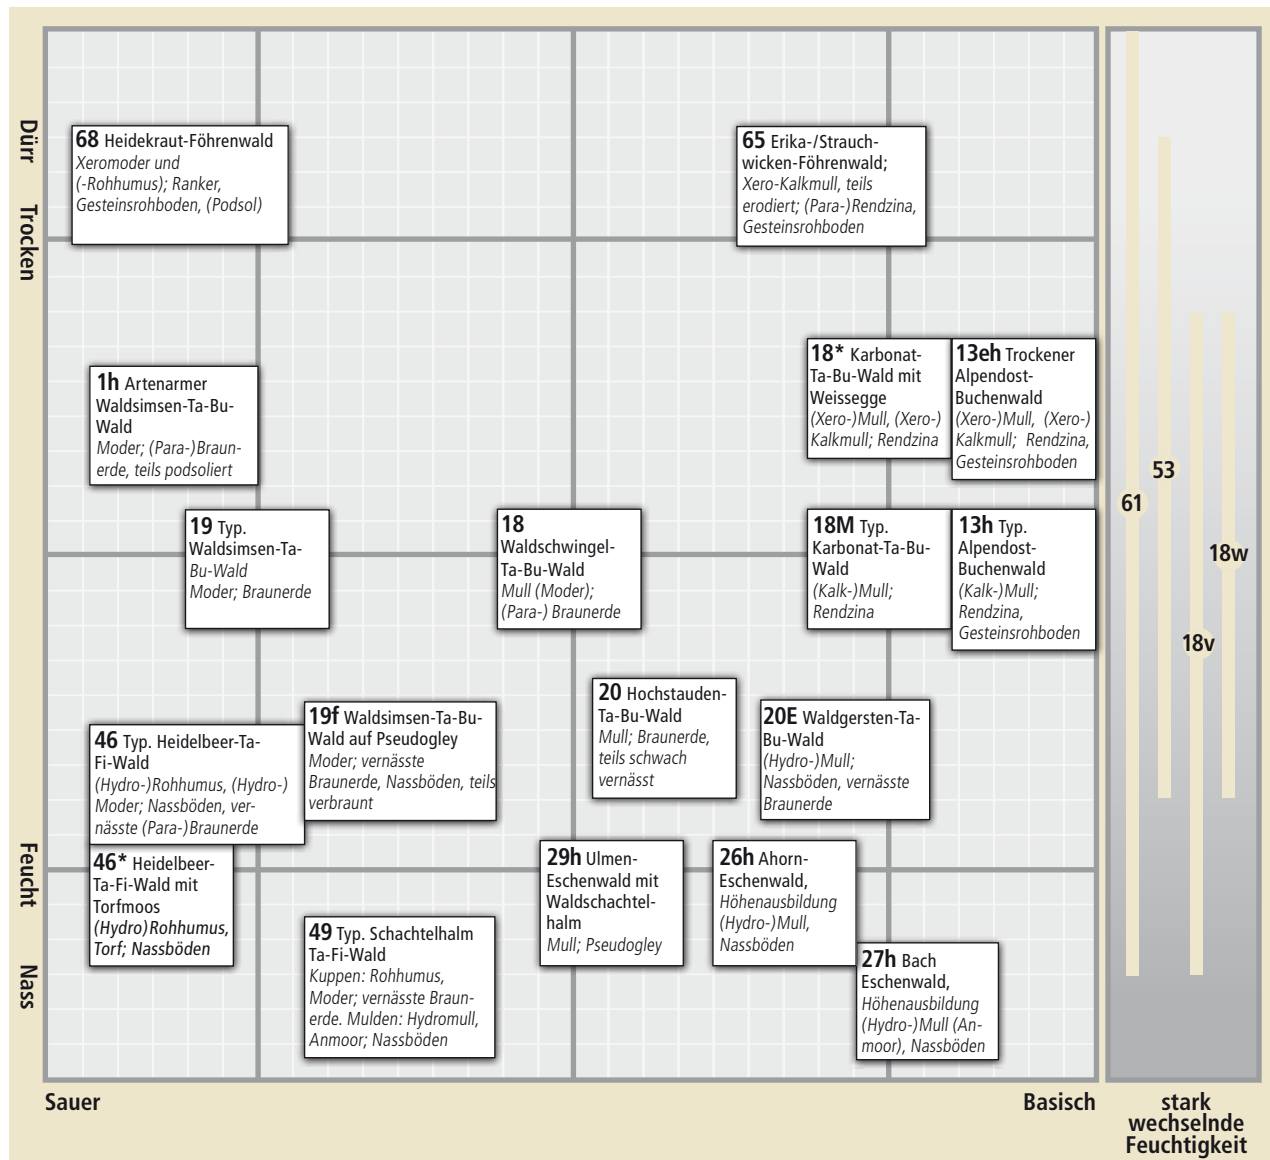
Dürr

Trocken

Feucht

Nass

68 Heidekraut-Föhrenwald
Xeromoder und (-Rohhumus); Ranker, Gesteinsrohboden, (Podsol)

65 Erika-/Strauchwicken-Föhrenwald;
Xero-Kalkmull, teils erodiert; (Para-)Rendzina, Gesteinsrohboden

1h Artenarmer Waldsimsen-Ta-Bu-Wald
Moder; (Para-)Braunerde, teils podsoliert

18* Karbonat-Ta-Bu-Wald mit Weissegge
(Xero-)Mull, (Xero-)Kalkmull; Rendzina

13eh Trockener Alpendost-Buchenwald
(Xero-)Mull, (Xero-)Kalkmull; Rendzina, Gesteinsrohboden

19 Typ. Waldsimsen-Ta-Bu-Wald
Moder; Braunerde

18 Waldschwingel-Ta-Bu-Wald
Mull (Moder); (Para-) Braunerde

18M Typ. Karbonat-Ta-Bu-Wald
(Kalk-)Mull; Rendzina

13h Typ. Alpendost-Buchenwald
(Kalk-)Mull; Rendzina, Gesteinsrohboden

46 Typ. Heidelbeer-Ta-Fi-Wald
(Hydro-)Rohhumus, (Hydro-) Moder; Nassböden, vernässte (Para-)Braunerde

19f Waldsimsen-Ta-Bu-Wald auf Pseudogley
Moder; vernässte Braunerde, Nassböden, teils verbraunt

20 Hochstauden-Ta-Bu-Wald
Mull; Braunerde, teils schwach vernässt

20E Waldgersten-Ta-Bu-Wald
(Hydro-)Mull; Nassböden, vernässte Braunerde

46* Heidelbeer-Ta-Fi-Wald mit Torfmoos
(Hydro)Rohhumus, Torf; Nassböden

29h Ulmen-Eschenwald mit Waldschachtelhalm
Mull; Pseudogley

26h Ahorn-Eschenwald,
Höhenausbildung (Hydro-)Mull, Nassböden

49 Typ. Schachtelhalm Ta-Fi-Wald
Kuppen: Rohhumus, Moder; vernässte Braunerde. Mulden: Hydromull, Anmoor; Nassböden

27h Bach Eschenwald,
Höhenausbildung (Hydro-)Mull (Anmoor), Nassböden

61
53
18w
18v

Sauer
Basisch
stark wechselnde Feuchtigkeit